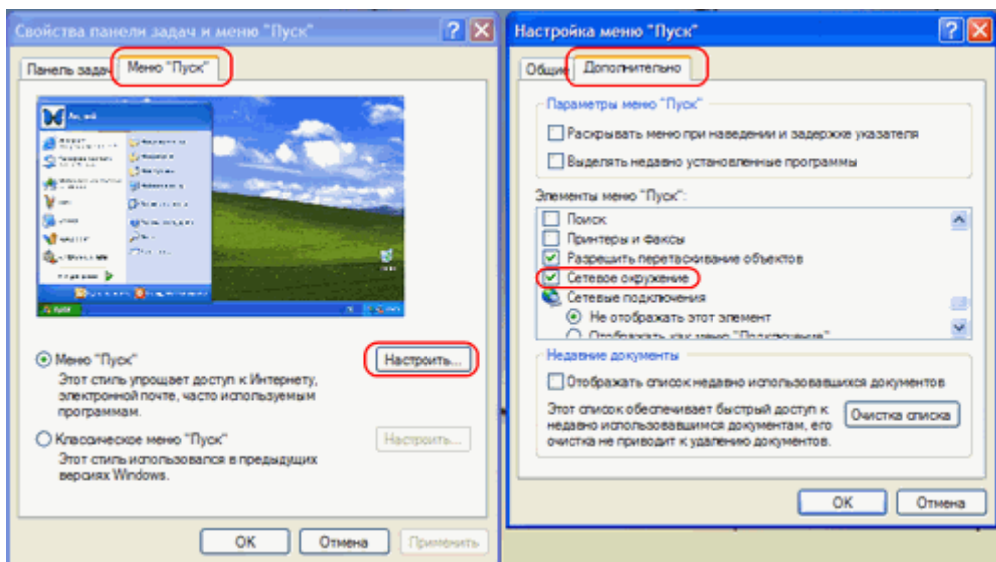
Свойства панели задач и меню "Пуск"

Панель задач | Меню "Пуск"

Меню "Пуск"
Этот стиль упрощает доступ к Интернету, электронной почте, часто используемым программам.

Настроить...

Классическое меню "Пуск"
Этот стиль использовался в предыдущих версиях Windows.

Настроить...

OK | Отмена | Применить

Настройка меню "Пуск"

Общие | Дополнительно

Параметры меню "Пуск"
Раскрывать меню при наведении и задержке указателя
Выделять недавно установленные программы

Элементы меню "Пуск":
Поиск
Принтеры и факсы
Разрешить перетаскивание объектов
Сетевое окружение
Сетевые подключения
Не отображать этот элемент
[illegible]

Недавние документы
Отображать список недавно использовавшихся документов
Этот список обеспечивает быстрый доступ к недавно использовавшимся документам, его очистка не приводит к удалению документов.

Очистка списка

OK | Отмена